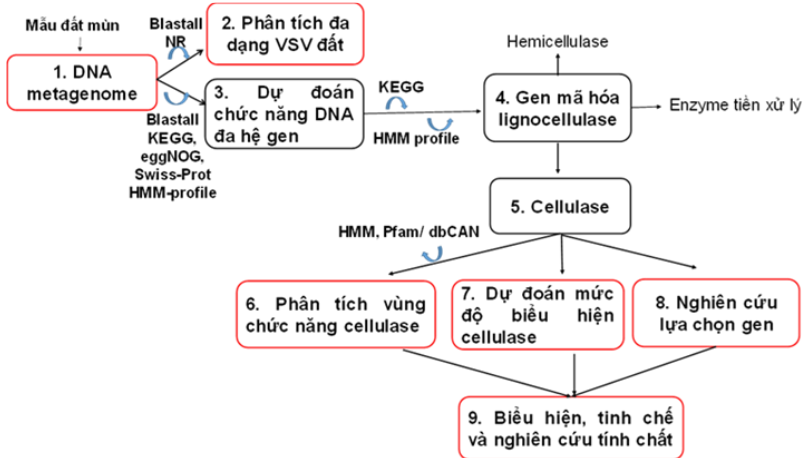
Mẫu đất mùn

1. DNA metagenome

Blastall NR

2. Phân tích đa dạng VSV đất

Blastall KEGG, eggNOG, Swiss-Prot HMM-profile

3. Dự đoán chức năng DNA đa hệ gen

KEGG

HMM profile

Hemicellulase

4. Gen mã hóa lignocellulase

Enzyme tiền xử lý

5. Cellulase

HMM, Pfam/ dbCAN

6. Phân tích vùng chức năng cellulase

7. Dự đoán mức độ biểu hiện cellulase

8. Nghiên cứu lựa chọn gen

9. Biểu hiện, tinh chế và nghiên cứu tính chất